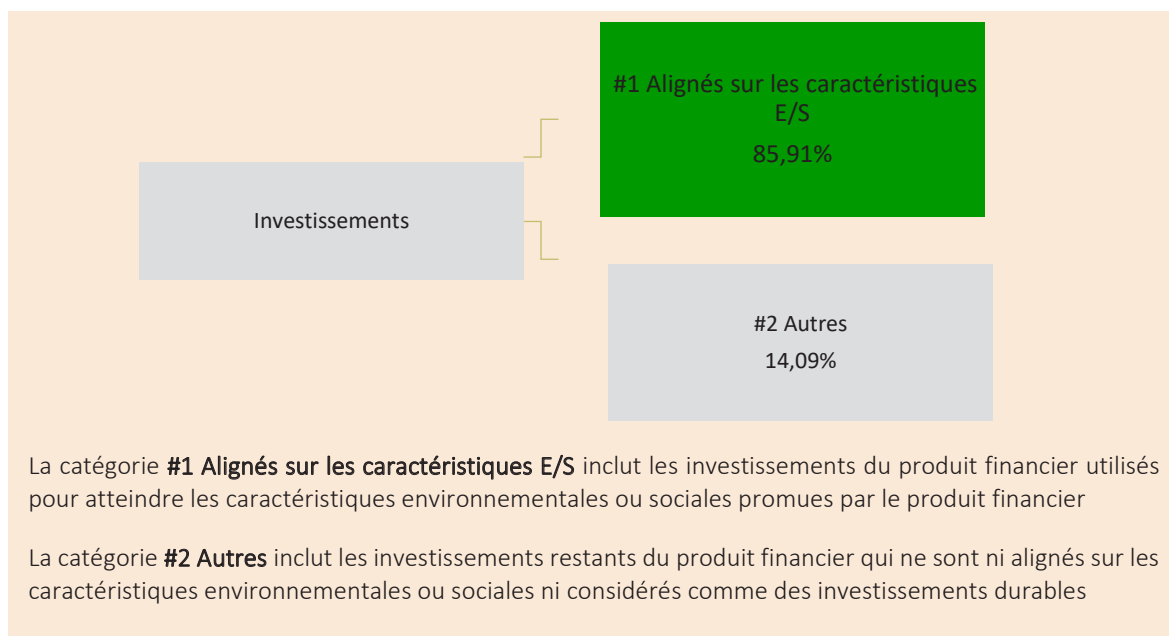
Investissements

#1 Alignés sur les caractéristiques E/S
85,91%

#2 Autres
14,09%

La catégorie **#1 Alignés sur les caractéristiques E/S** inclut les investissements du produit financier utilisés pour atteindre les caractéristiques environnementales ou sociales promues par le produit financier

La catégorie **#2 Autres** inclut les investissements restants du produit financier qui ne sont ni alignés sur les caractéristiques environnementales ou sociales ni considérés comme des investissements durables